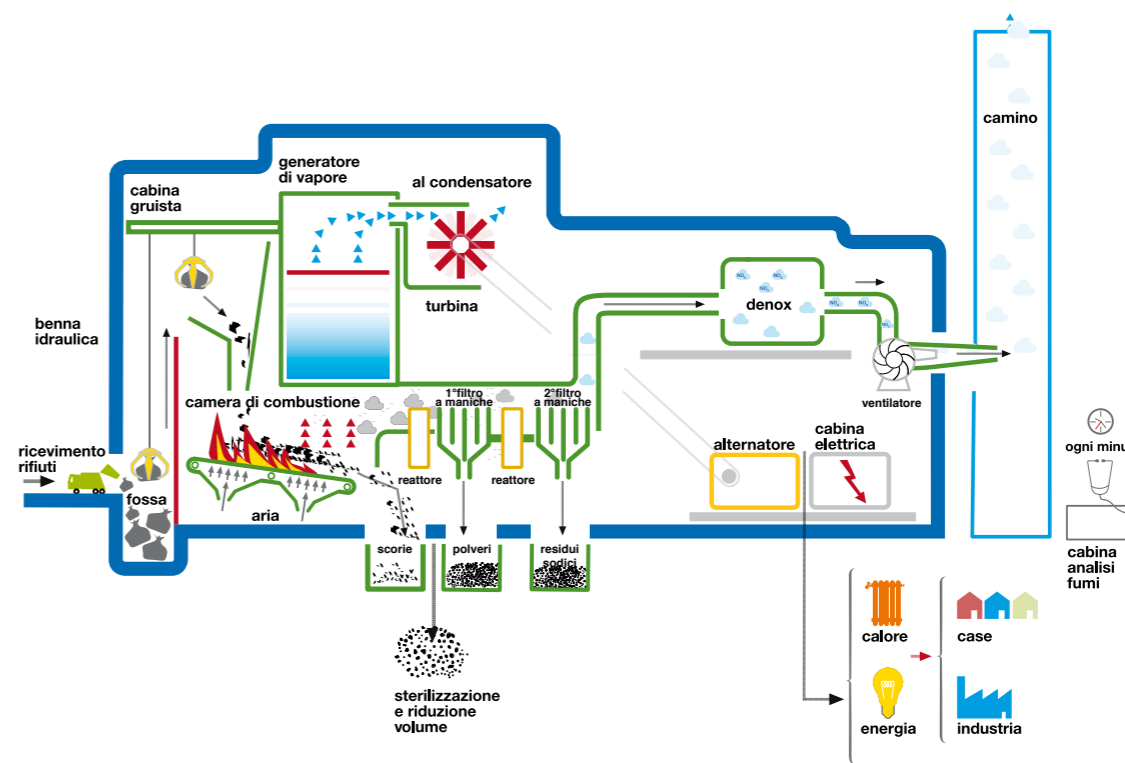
camino

generatore di vapore

al condensatore

cabina gruista

turbina

denox

$NO_x$

benna idraulica

ventilatore

camera di combustione

1°filtro a maniche

2°filtro a maniche

ricevimento rifiuti

alternatore

cabina elettrica

ogni minu

fossa

reattore

reattore

aria

scorie

polveri

residui sodici

cabina analisi fumi

calore

case

sterilizzazione e riduzione volume

energia

industria